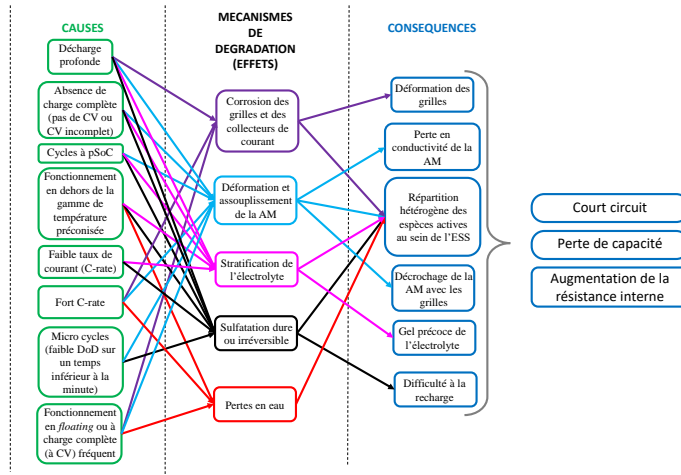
CAUSES

Décharge profonde

Absence de charge complète (pas de CV ou CV incomplet)

Cycles à pSoC

Fonctionnement en dehors de la gamme de température préconisée

Faible taux de courant (C-rate)

Fort C-rate

Micro cycles (faible DoD sur un temps inférieur à la minute)

Fonctionnement en floating ou à charge complète (à CV) fréquent

MECANISMES DE DEGRADATION (EFFETS)

Corrosion des grilles et des collecteurs de courant

Déformation et assouplissement de la AM

Stratification de l'électrolyte

Sulfatation dure ou irréversible

Pertes en eau

CONSEQUENCES

Déformation des grilles

Perte en conductivité de la AM

Répartition hétérogène des espèces actives au sein de l'ESS

Décrochage de la AM avec les grilles

Gel précoce de l'électrolyte

Difficulté à la recharge

Court circuit

Perte de capacité

Augmentation de la résistance interne